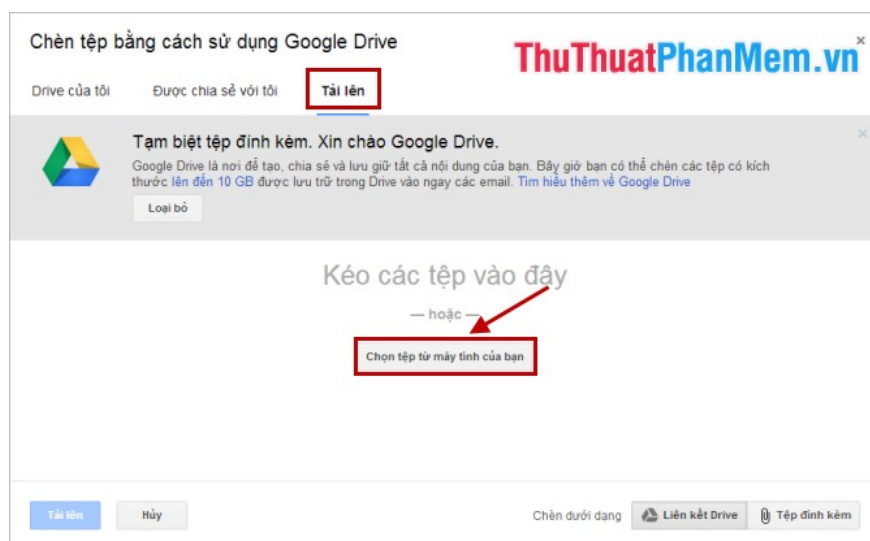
Chèn tệp bằng cách sử dụng Google Drive

ThuThuatPhanMem.vn

×

Drive của tôi

Được chia sẻ với tôi

Tải lên

Tạm biệt tệp đính kèm. Xin chào Google Drive.

×

Google Drive là nơi để tạo, chia sẻ và lưu giữ tất cả nội dung của bạn. Bây giờ bạn có thể chèn các tệp có kích thước lên đến 10 GB được lưu trữ trong Drive vào ngay các email. Tìm hiểu thêm về Google Drive

Loại bỏ

Kéo các tệp vào đây

— hoặc —

Chọn tệp từ máy tính của bạn

Tải lên

Hủy

Chèn dưới dạng

Liên kết Drive

Tệp đính kèm